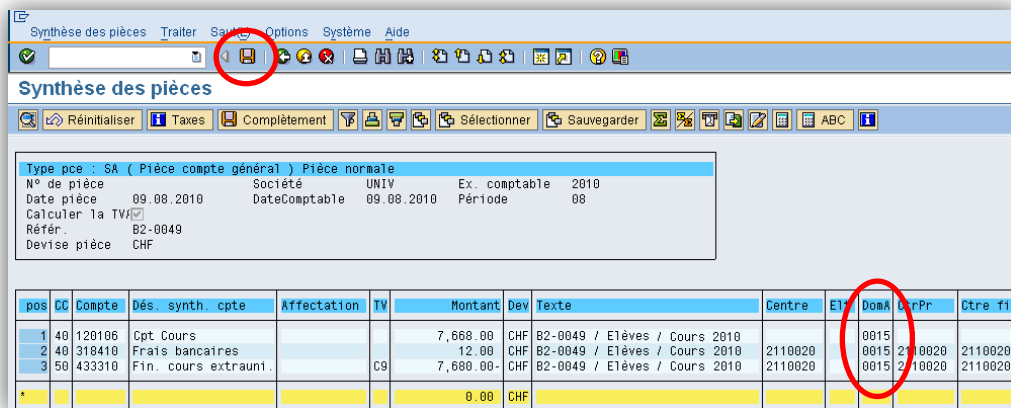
Synthèse des pièces Traiter Saut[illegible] Options Système Aide

Synthèse des pièces

Réinitialiser Taxes Complètement Sélectionner Sauvegarder ABC

Type pce : SA ( Pièce compte général ) Pièce normale
N° de pièce Société UNIV Ex. comptable 2010
Date pièce 09.08.2010 DateComptable 09.08.2010 Période 08
Calculer la TVA
Référ. B2-0049
Devise pièce CHF

| pos | CC | Compte | Dés. synth. cpte | Affectation | TV | Montant | Dev | Texte | Centre | El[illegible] | DomA | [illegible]rPr | Ctre fi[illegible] |
|---|---|---|---|---|---|---|---|---|---|---|---|---|---|
| 1 | 40 | 120106 | Cpt Cours | | | 7,668.00 | CHF | B2-0049 / Elèves / Cours 2010 | | | 0015 | | |
| 2 | 40 | 318410 | Frais bancaires | | | 12.00 | CHF | B2-0049 / Elèves / Cours 2010 | 2110020 | | 0015 | 2110020 | 2110020 |
| 3 | 50 | 433310 | Fin. cours extrauni. | | C9 | 7,680.00- | CHF | B2-0049 / Elèves / Cours 2010 | 2110020 | | 0015 | 2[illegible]10020 | 2110020 |
| * | | | | | | 0.00 | CHF | | | | | | |